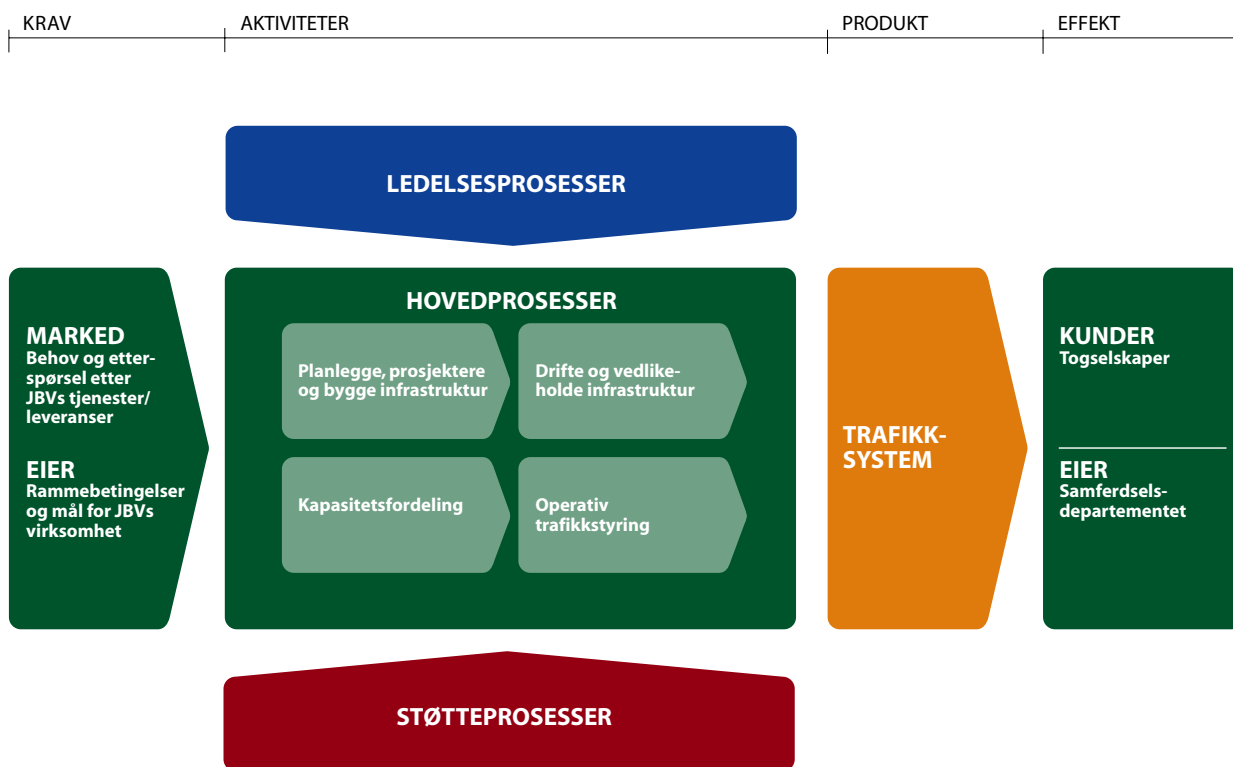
KRAV

AKTIVITETER

PRODUKT

EFFEKT

LEDELSESPROSESSER

MARKED
Behov og etterspørsel etter JBVs tjenester/ leveranser

EIER
Rammebetingelser og mål for JBVs virksomhet

HOVEDPROSESSER

Planlegge, prosjektere og bygge infrastruktur

Drifte og vedlikeholde infrastruktur

Kapasitetsfordeling

Operativ trafikkstyring

TRAFIKKSYSTEM

KUNDER
Togselskaper

EIER
Samferdselsdepartementet

STØTTEPROSESSER